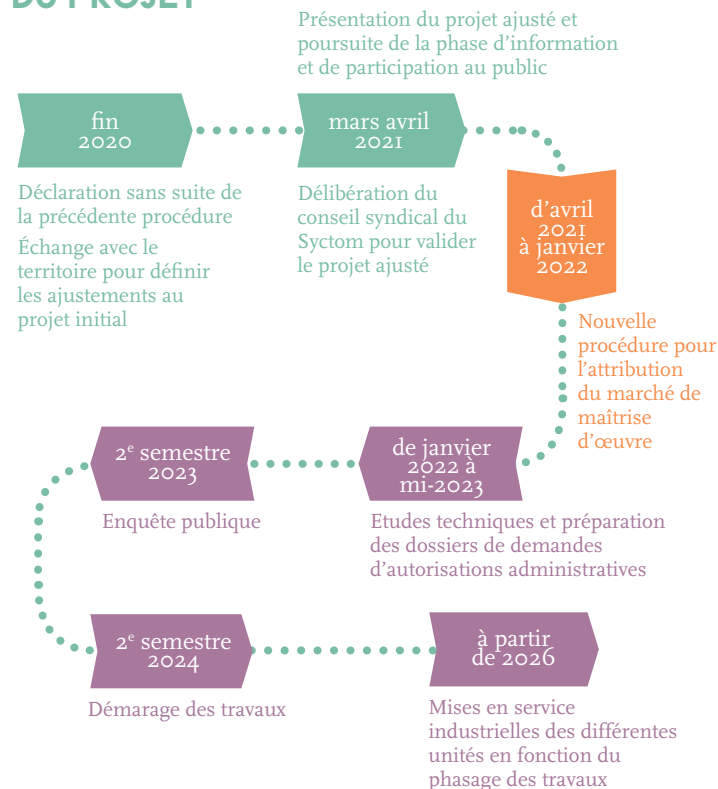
DU PROJET

fin 2020

Déclaration sans suite de la précédente procédure

Échange avec le territoire pour définir les ajustements au projet initial

Présentation du projet ajusté et poursuite de la phase d'information et de participation au public

mars avril 2021

Délibération du conseil syndical du Syctom pour valider le projet ajusté

d'avril 2021 à janvier 2022

Nouvelle procédure pour l'attribution du marché de maîtrise d'œuvre

de janvier 2022 à mi-2023

Etudes techniques et préparation des dossiers de demandes d'autorisations administratives

2$^{e}$ semestre 2023

Enquête publique

2$^{e}$ semestre 2024

Démarage des travaux

à partir de 2026

Mises en service industrielles des différentes unités en fonction du phasage des travaux